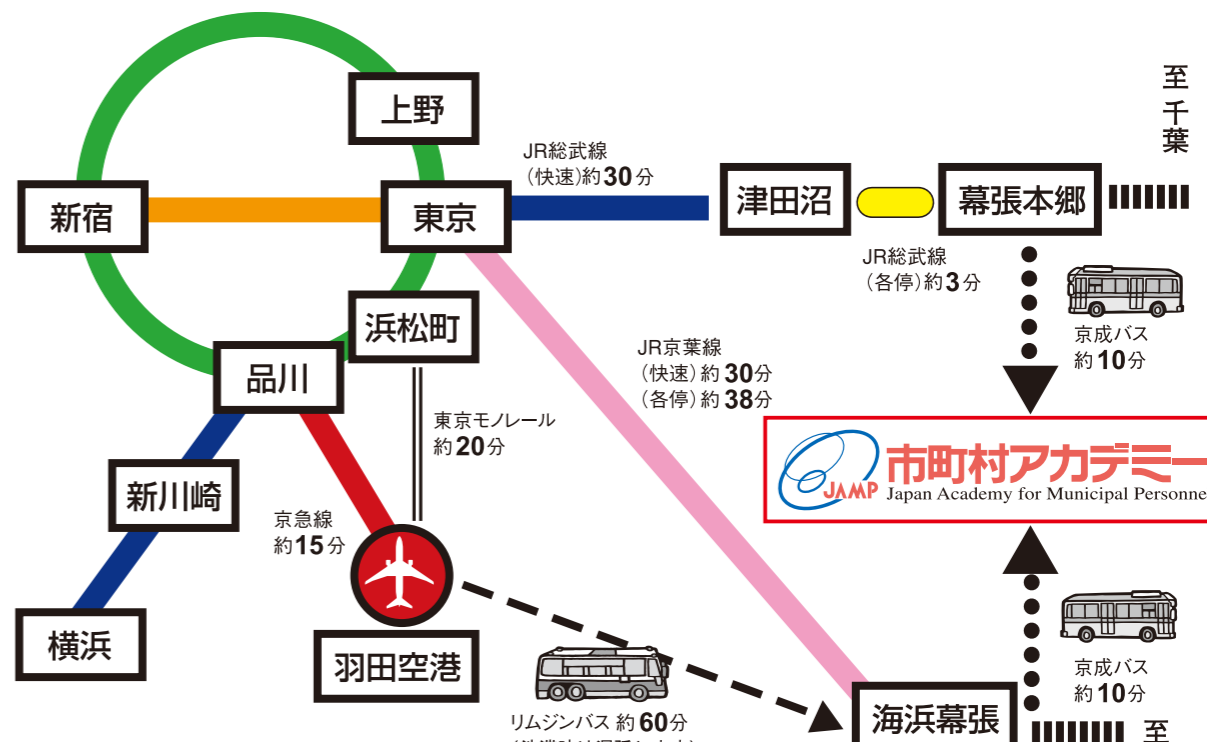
至
千
葉

上野

JR総武線
(快速)約30分

新宿

東京

津田沼

幕張本郷

JR総武線
(各停)約3分

京成バス
約10分

浜松町

品川

JR京葉線
(快速)約30分
(各停)約38分

東京モノレール
約20分

市町村アカデミー
JAMP Japan Academy for Municipal Personne

新川崎

京急線
約15分

横浜

羽田空港

京成バス
約10分

リムジンバス 約60分
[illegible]

海浜幕張

至